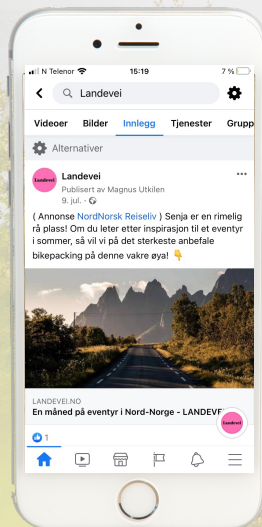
N Telenor 15:19 7 %

Landevei

Videoer Bilder Innlegg Tjenester Grupp

Alternativer

Landevei

Landevei
Publisert av Magnus Utkilen
9. jul. ·

( Annonse NordNorsk Reiseliv ) Senja er en rimelig rå plass! Om du leter etter inspirasjon til et eventyr i sommer, så vil vi på det sterkeste anbefale bikepacking på denne vakre øya! 👇

LANDEVEI.NO
En måned på eventyr i Nord-Norge - LANDEVEI

Landevei

1